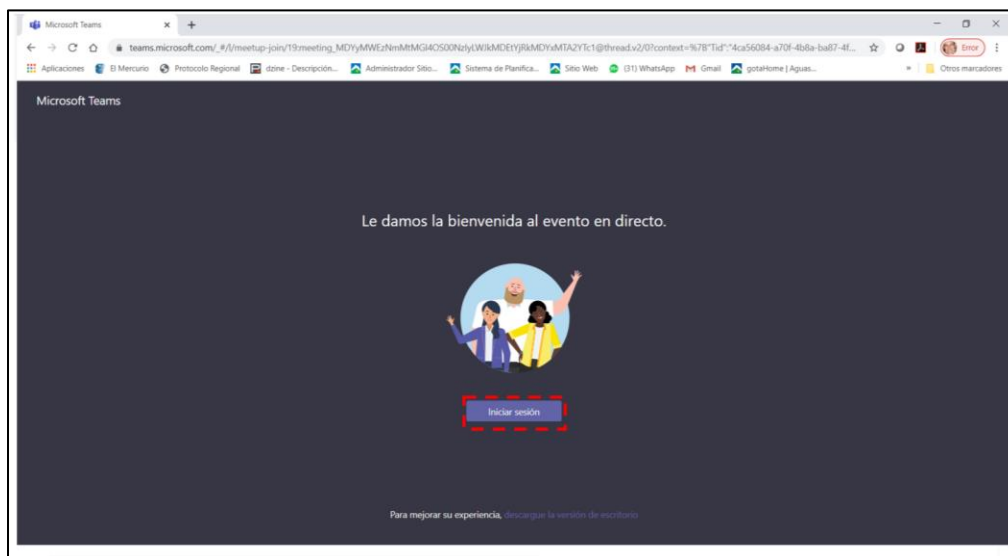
Microsoft Teams ×

teams.microsoft.com/_#/l/meetup-join/19:meeting_MDYyMWEzNmMtMGI4OS00NzlyLWJkMDEtYjRkMDYxMTA2YTc1@thread.v2/0?context=%7B"Tid":"4ca56084-a70f-4b8a-ba87-4f...

Error

Aplicaciones El Mercurio Protocolo Regional dzine - Descripción... Administrador Sitio... Sistema de Planifica... Sitio Web (31) WhatsApp Gmail gotaHome | Aguas... » Otros marcadores

Microsoft Teams

Le damos la bienvenida al evento en directo.

Iniciar sesión

Para mejorar su experiencia, descargue la versión de escritorio